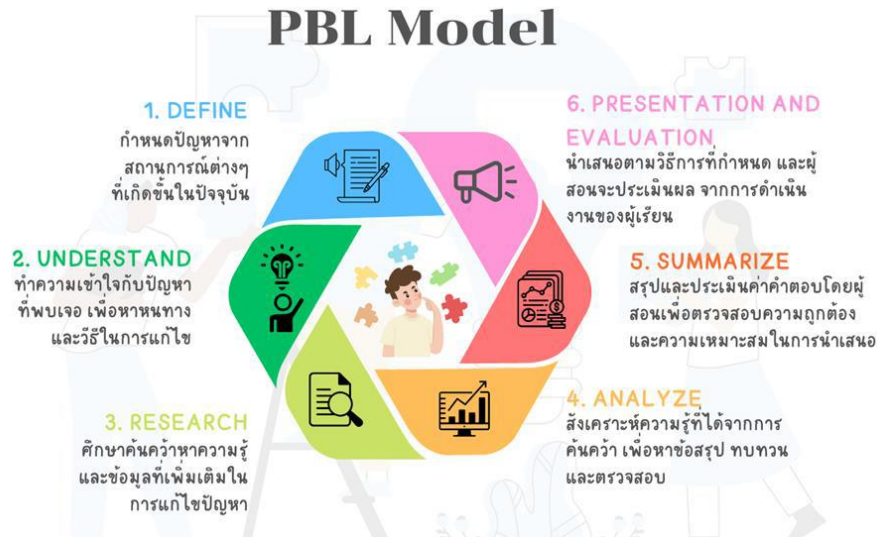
PBL Model

1. DEFINE
กำหนดปัญหาจากสถานการณ์ต่างๆ ที่เกิดขึ้นในปัจจุบัน

2. UNDERSTAND
ทำความเข้าใจกับปัญหาที่พบเจอ เพื่อหาหนทางและวิธีในการแก้ไข

3. RESEARCH
ศึกษาค้นคว้าหาความรู้และข้อมูลที่เพิ่มเติมในการแก้ไขปัญหา

6. PRESENTATION AND EVALUATION
นำเสนอตามวิธีการที่กำหนด และผู้สอนจะประเมินผล จากการดำเนินงานของผู้เรียน

5. SUMMARIZE
สรุปและประเมินค่าคำตอบโดยผู้สอนเพื่อตรวจสอบความถูกต้อง และความเหมาะสมในการนำเสนอ

4. ANALYZE
สังเคราะห์ความรู้ที่ได้จากการค้นคว้า เพื่อหาข้อสรุป ทบทวนและตรวจสอบ